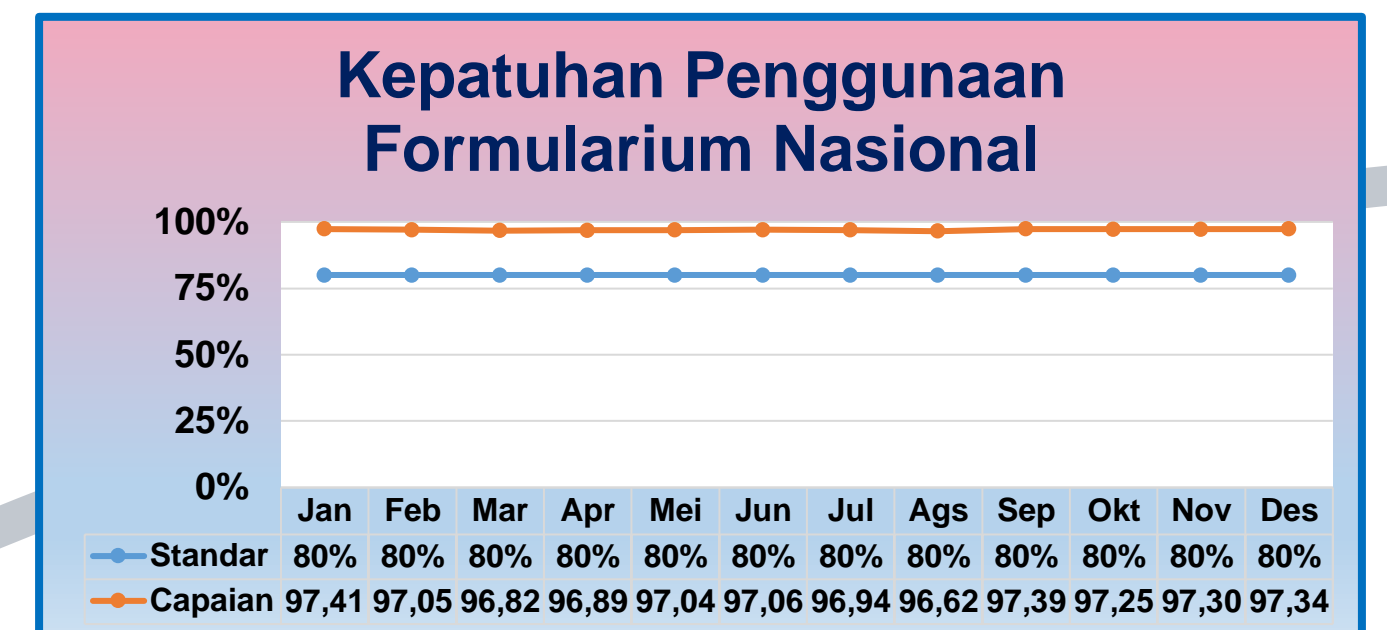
Kepatuhan Penggunaan Formularium Nasional

100%
75%
50%
25%
0%

| | Jan | Feb | Mar | Apr | Mei | Jun | Jul | Ags | Sep | Okt | Nov | Des |
|---|---|---|---|---|---|---|---|---|---|---|---|---|
| Standar | 80% | 80% | 80% | 80% | 80% | 80% | 80% | 80% | 80% | 80% | 80% | 80% |
| Capaian | 97,41 | 97,05 | 96,82 | 96,89 | 97,04 | 97,06 | 96,94 | 96,62 | 97,39 | 97,25 | 97,30 | 97,34 |